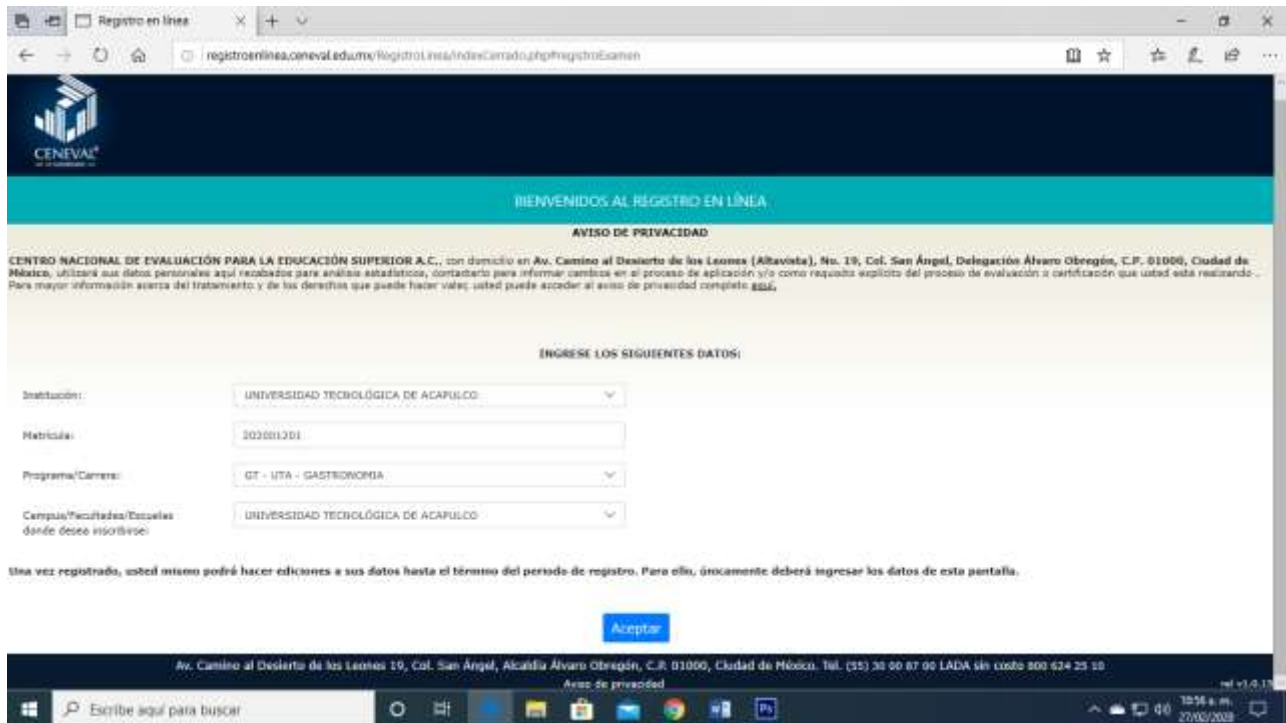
Registro en línea

registroenlinea.ceneval.edu.mx/RegistroLinea/IndexCerrado.php#registroExamen

CENEVAL

BIENVENIDOS AL REGISTRO EN LÍNEA

AVISO DE PRIVACIDAD

CENTRO NACIONAL DE EVALUACIÓN PARA LA EDUCACIÓN SUPERIOR A.C., con domicilio en Av. Camino al Desierto de los Leones (Altavista), No. 19, Col. San Ángel, Delegación Álvaro Obregón, C.P. 01000, Ciudad de México, utilizará sus datos personales aquí recabados para análisis estadísticos, contactarlo para informar cambios en el proceso de aplicación y/o como requisito explícito del proceso de evaluación o certificación que usted está realizando . Para mayor información acerca del tratamiento y de los derechos que puede hacer valer, usted puede acceder al aviso de privacidad completo aquí.

INGRESE LOS SIGUIENTES DATOS:

Institución: UNIVERSIDAD TECNOLÓGICA DE ACAPULCO

Matrícula: 202001201

Programa/Carrera: GT - UTA - GASTRONOMIA

Campus/Facultades/Escuelas donde desea inscribirse: UNIVERSIDAD TECNOLÓGICA DE ACAPULCO

Una vez registrado, usted mismo podrá hacer ediciones a sus datos hasta el término del periodo de registro. Para ello, únicamente deberá ingresar los datos de esta pantalla.

Aceptar

Av. Camino al Desierto de los Leones 19, Col. San Ángel, Alcaldía Álvaro Obregón, C.P. 01000, Ciudad de México. Tel. (55) 30 00 87 00 LADA sin costo 800 624 25 10

Aviso de privacidad

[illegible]

Escribe aquí para buscar

10:56 a. m.
27/02/2020